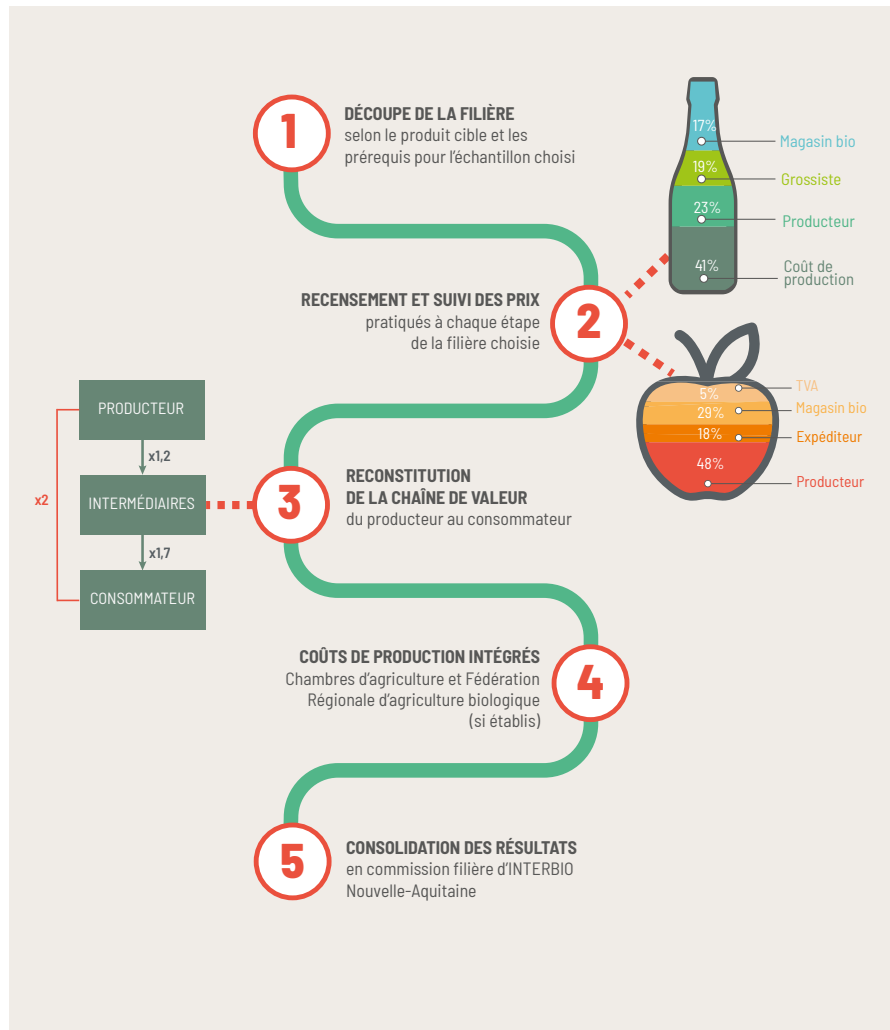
1
DÉCOUPE DE LA FILIÈRE
selon le produit cible et les prérequis pour l'échantillon choisi

17% Magasin bio
19% Grossiste
23% Producteur
41% Coût de production

2
RECENSEMENT ET SUIVI DES PRIX
pratiqués à chaque étape de la filière choisie

5% TVA
29% Magasin bio
18% Expéditeur
48% Producteur

PRODUCTEUR
x1,2
INTERMÉDIAIRES
x1,7
CONSOMMATEUR
x2

3
RECONSTITUTION DE LA CHAÎNE DE VALEUR
du producteur au consommateur

4
COÛTS DE PRODUCTION INTÉGRÉS
Chambres d'agriculture et Fédération Régionale d'agriculture biologique (si établis)

5
CONSOLIDATION DES RÉSULTATS
en commission filière d'INTERBIO Nouvelle-Aquitaine